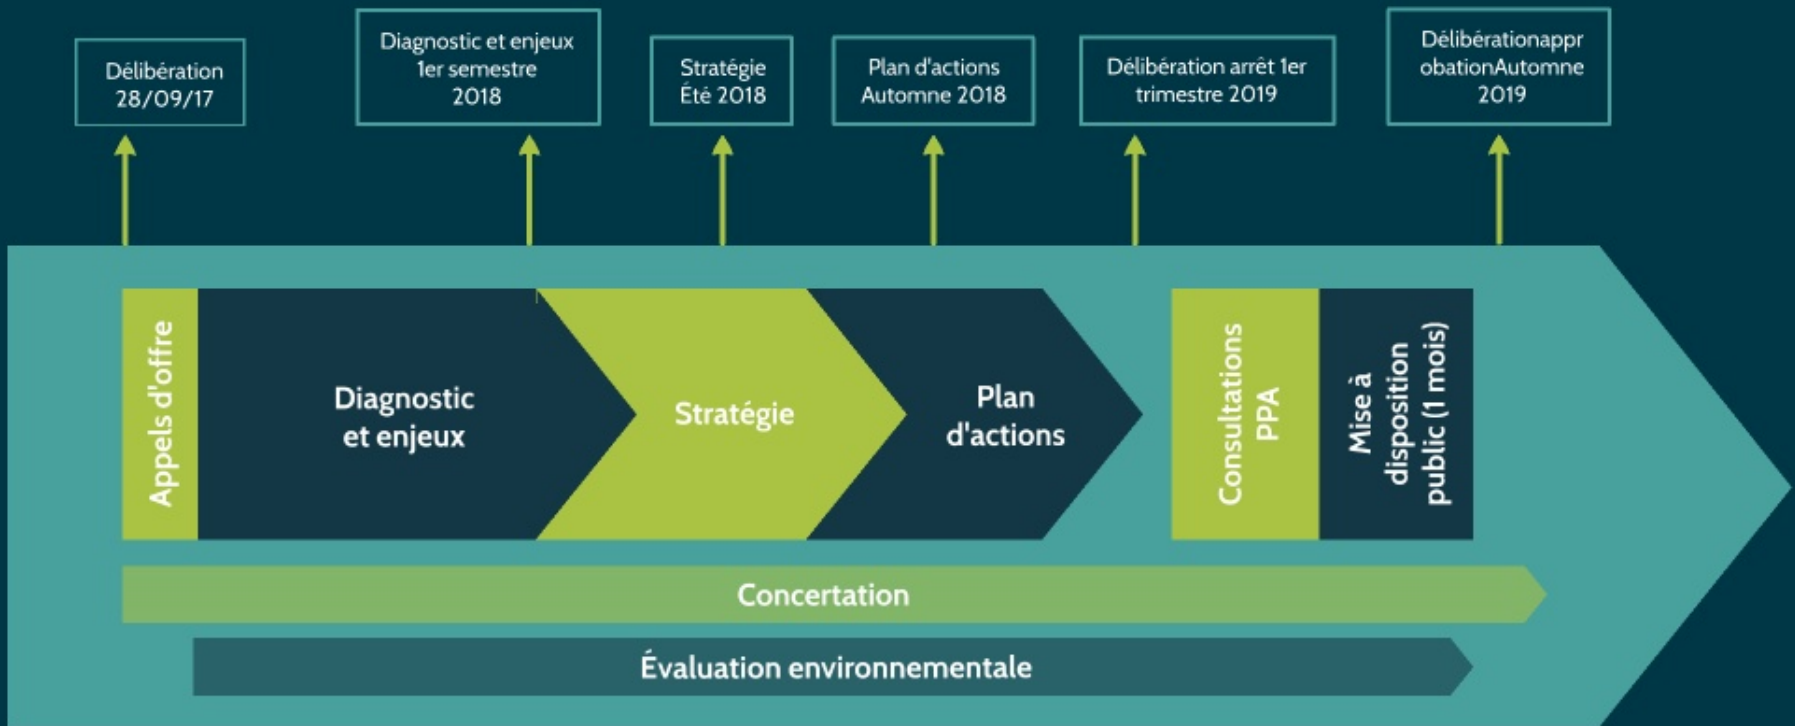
Délibération 28/09/17

Diagnostic et enjeux 1er semestre 2018

Stratégie Été 2018

Plan d'actions Automne 2018

Délibération arrêt 1er trimestre 2019

Délibérationappr obationAutomne 2019

Appels d'offre

Diagnostic et enjeux

Stratégie

Plan d'actions

Consultations PPA

Mise à disposition public (1 mois)

Concertation

Évaluation environnementale